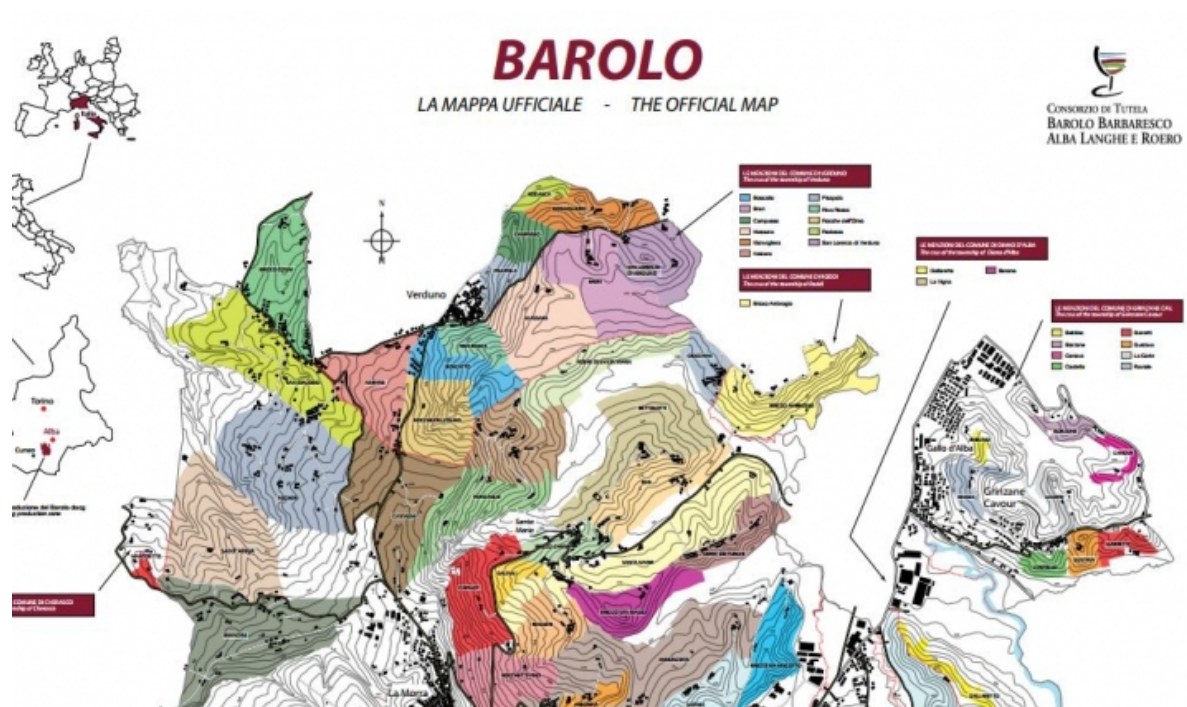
BAROLO

LA MAPPA UFFICIALE - THE OFFICIAL MAP

CONSORZIO DI TUTELA
BAROLO BARBARESCO
ALBA LANGHE E ROERO

LE MENZIONI DEL COMUNE DI VERDUNO
The crus of the township of Verduno

| | |
|---|---|
| Boscatto | Pisapola |
| Breri | Rocchettevino |
| Campasso | Rocche dell'Olmo |
| Massara | Riva Rocca |
| Neirane | San Lorenzo di Verduno |
| Monvigliero | |

LE MENZIONI DEL COMUNE DI RODDI
The crus of the township of Roddi

Bricco Ambrogio

LE MENZIONI DEL COMUNE DI DIANO D'ALBA
The crus of the township of Diano d'Alba

| | |
|---|---|
| Gallaretto | Sorano |
| La Vigna | |

LE MENZIONI DEL COMUNE DI GRINZANE CAV.
The crus of the township of Grinzane Cavour

| | |
|---|---|
| Babbiva | Garretti |
| Borzone | Gustava |
| Canova | La Corte |
| Castello | Raviole |

N

Verduno

Torino

Alba

Cuneo

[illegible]duzione del Barolo docg
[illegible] production zone

Gallo d'Alba

Grinzane Cavour

Santa Maria

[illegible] COMUNE DI CHERASCO
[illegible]ship of Cherasco

La Morra